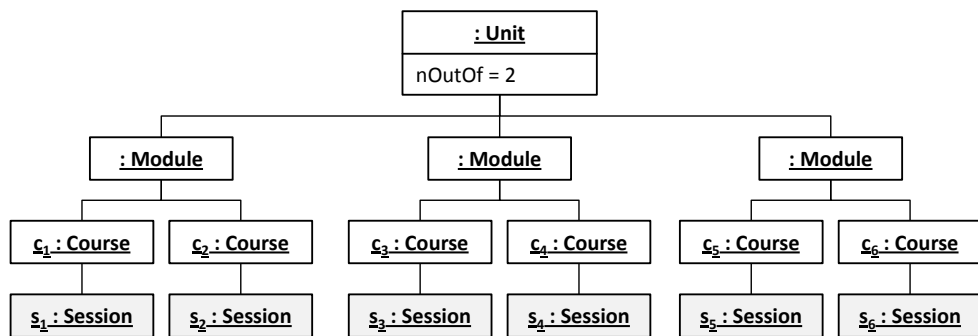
: Unit

nOutOf = 2

: Module

: Module

: Module

$c_1$ : Course

$c_2$ : Course

$c_3$ : Course

$c_4$ : Course

$c_5$ : Course

$c_6$ : Course

$s_1$ : Session

$s_2$ : Session

$s_3$ : Session

$s_4$ : Session

$s_5$ : Session

$s_6$ : Session